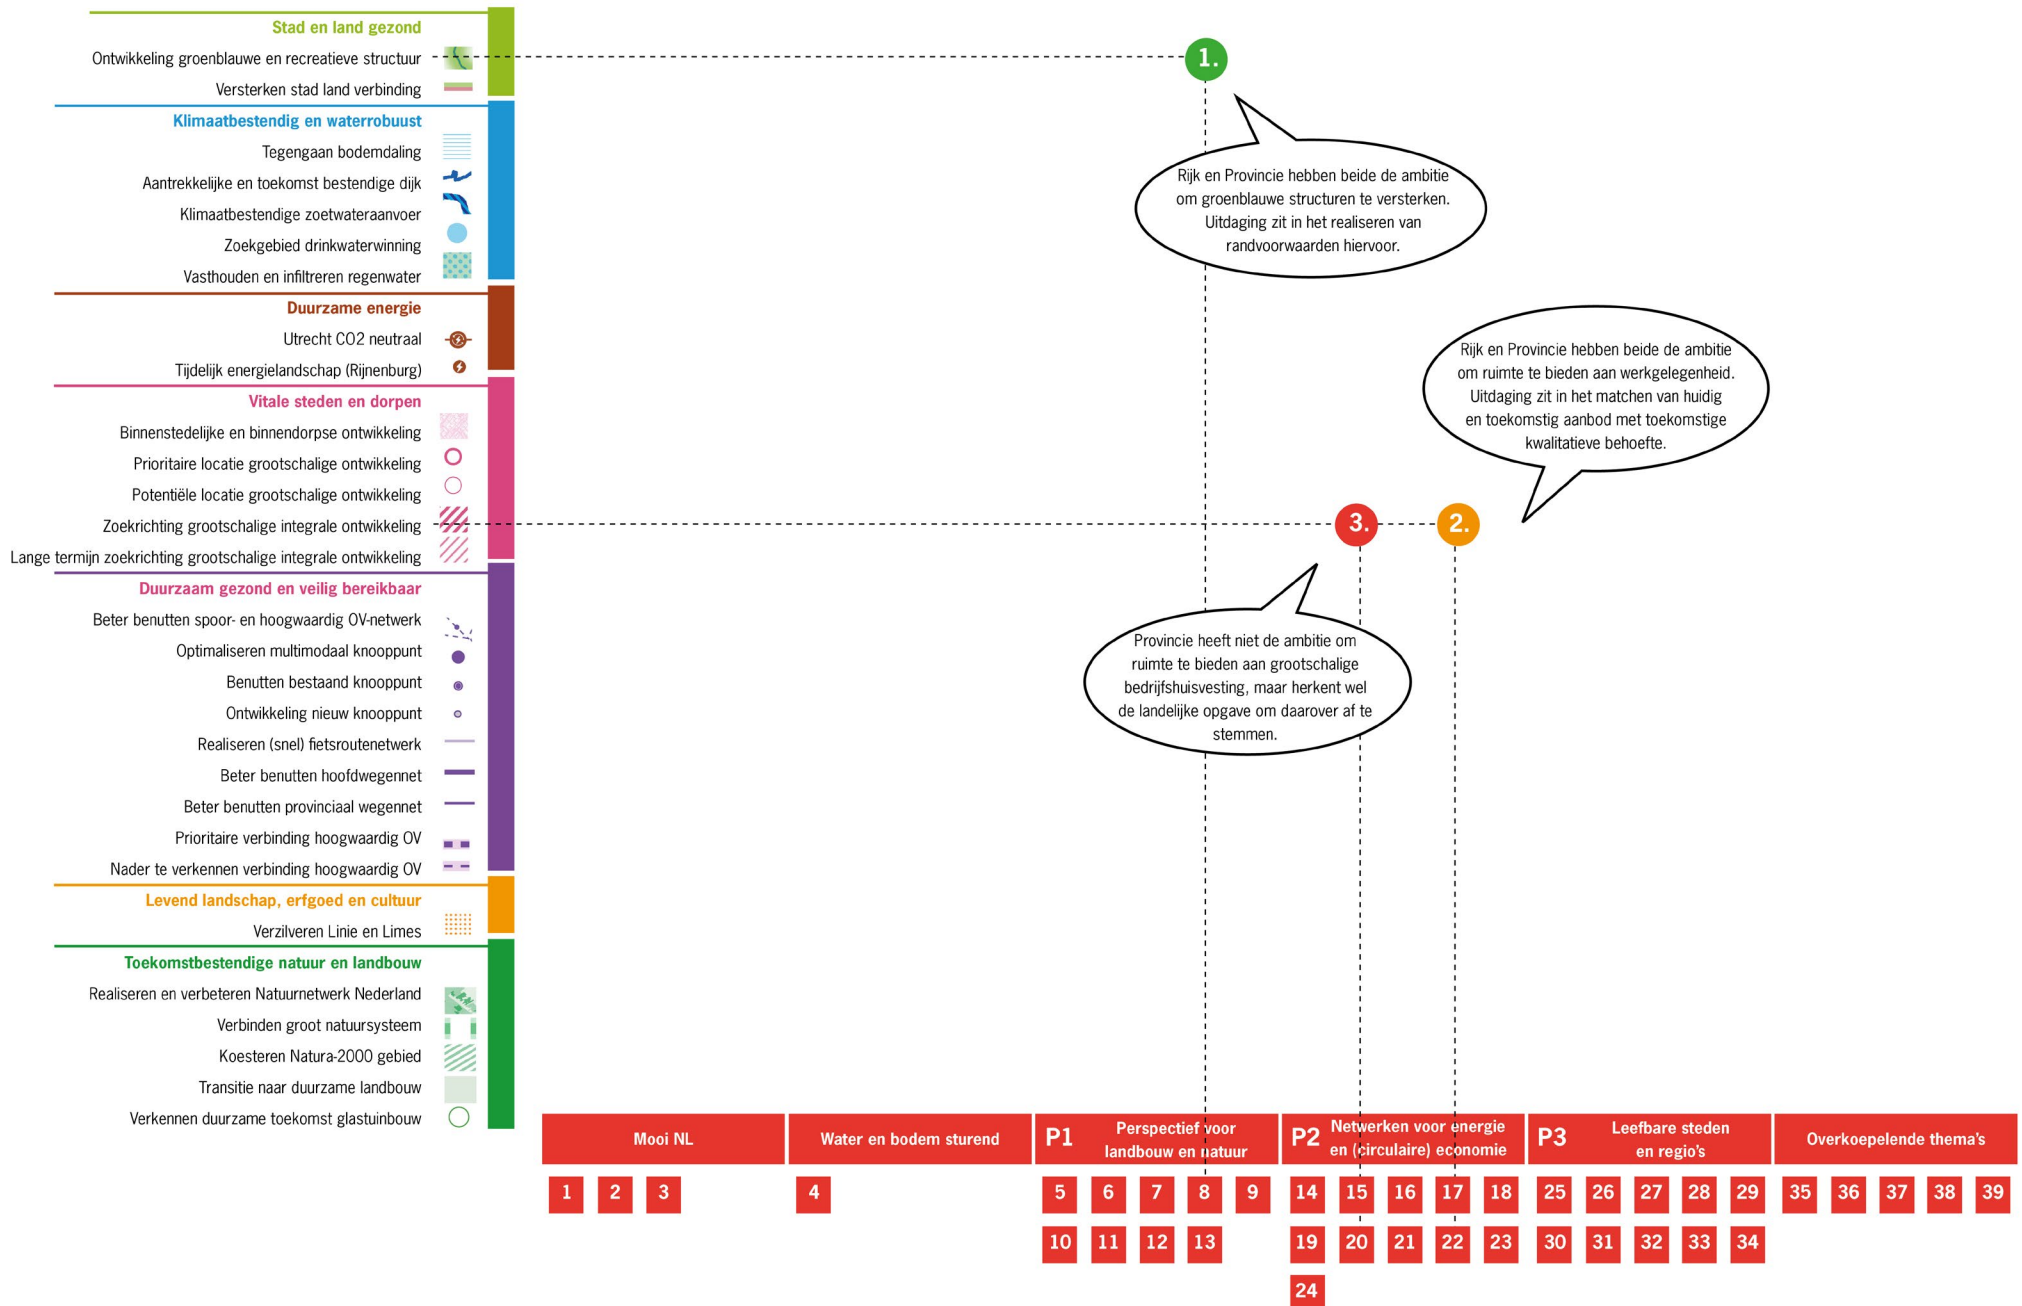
Stad en land gezond
Ontwikkeling groenblauwe en recreatieve structuur
Versterken stad land verbinding
Klimaatbestendig en waterrobuust
Tegengaan bodemdaling
Aantrekkelijke en toekomst bestendige dijk
Klimaatbestendige zoetwateraanvoer
Zoekgebied drinkwaterwinning
Vasthouden en infiltreren regenwater
Duurzame energie
Utrecht CO2 neutraal
Tijdelijk energielandschap (Rijnenburg)
Vitale steden en dorpen
Binnenstedelijke en binnendorpse ontwikkeling
Prioritaire locatie grootschalige ontwikkeling
Potentiële locatie grootschalige ontwikkeling
Zoekrichting grootschalige integrale ontwikkeling
Lange termijn zoekrichting grootschalige integrale ontwikkeling
Duurzaam gezond en veilig bereikbaar
Beter benutten spoor- en hoogwaardig OV-netwerk
Optimaliseren multimodaal knooppunt
Benutten bestaand knooppunt
Ontwikkeling nieuw knooppunt
Realiseren (snel) fietsroutenetwerk
Beter benutten hoofdwegennet
Beter benutten provinciaal wegennet
Prioritaire verbinding hoogwaardig OV
Nader te verkennen verbinding hoogwaardig OV
Levend landschap, erfgoed en cultuur
Verzilveren Linie en Limes
Toekomstbestendige natuur en landbouw
Realiseren en verbeteren Natuurnetwerk Nederland
Verbinden groot natuursysteem
Koesteren Natura-2000 gebied
Transitie naar duurzame landbouw
Verkennen duurzame toekomst glastuinbouw

1.

Rijk en Provincie hebben beide de ambitie om groenblauwe structuren te versterken. Uitdaging zit in het realiseren van randvoorwaarden hiervoor.

Rijk en Provincie hebben beide de ambitie om ruimte te bieden aan werkgelegenheid. Uitdaging zit in het matchen van huidig en toekomstig aanbod met toekomstige kwalitatieve behoefte.

3.
2.

Provincie heeft niet de ambitie om ruimte te bieden aan grootschalige bedrijfshuisvesting, maar herkent wel de landelijke opgave om daarover af te stemmen.

Mooi NL
Water en bodem sturend
P1 Perspectief voor landbouw en natuur
P2 Netwerken voor energie en (circulaire) economie
P3 Leefbare steden en regio's
Overkoepelende thema's

1 2 3
4
5 6 7 8 9
10 11 12 13
14 15 16 17 18
19 20 21 22 23
24
25 26 27 28 29
30 31 32 33 34
35 36 37 38 39